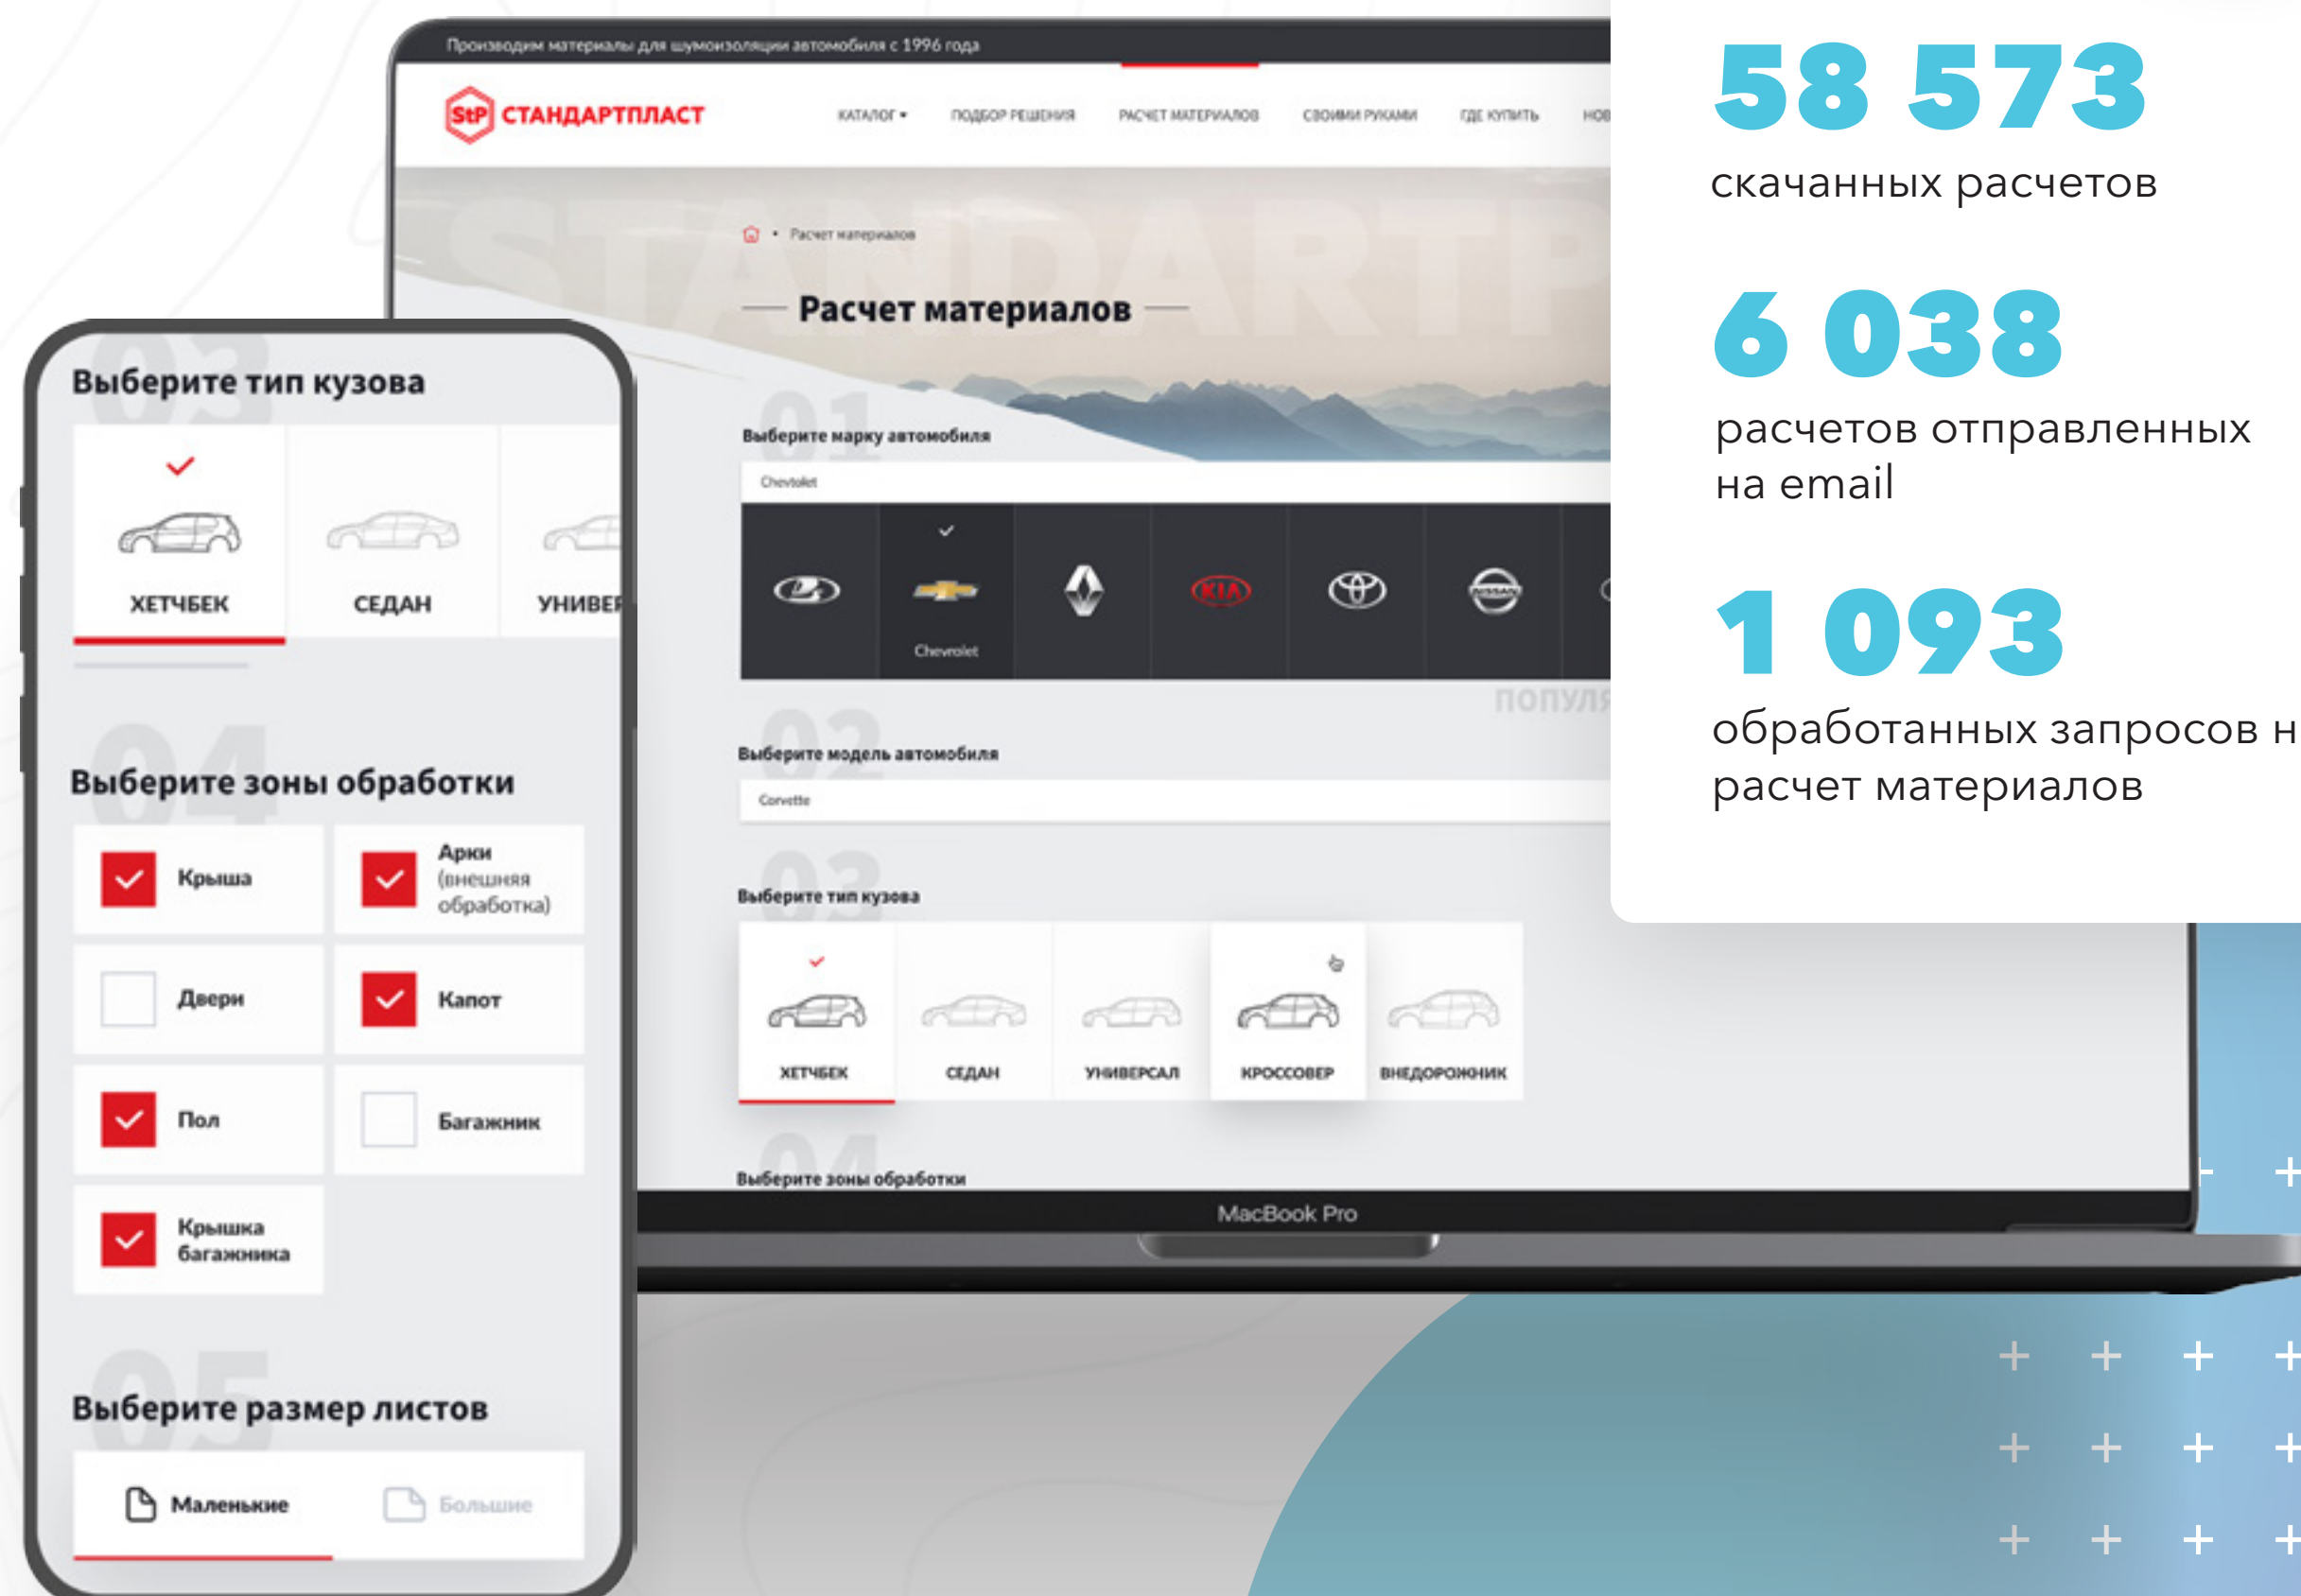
Производим материалы для шумоизоляции автомобиля с 1996 года

StP СТАНДАРТПЛАСТ

КАТАЛОГ ▾ ПОДБОР РЕШЕНИЯ РАСЧЕТ МАТЕРИАЛОВ СВОИМИ РУКАМИ ГДЕ КУПИТЬ НОВ

Расчет материалов

Расчет материалов

01 Выберите марку автомобиля

Chevrolet

Chevrolet

ПОПУЛЯ

02 Выберите модель автомобиля

Corvette

03 Выберите тип кузова

ХЕТЧБЕК СЕДАН УНИВЕРСАЛ КРОССОВЕР ВНЕДОРОЖНИК

04 Выберите зоны обработки

MacBook Pro

03 Выберите тип кузова

ХЕТЧБЕК СЕДАН УНИВЕР

04 Выберите зоны обработки

Крыша

Арки (внешняя обработка)

Двери

Капот

Пол

Багажник

Крышка багажника

05 Выберите размер листов

Маленькие Большие

58 573
скачанных расчетов

6 038
расчетов отправленных на email

1 093
обработанных запросов н расчет материалов